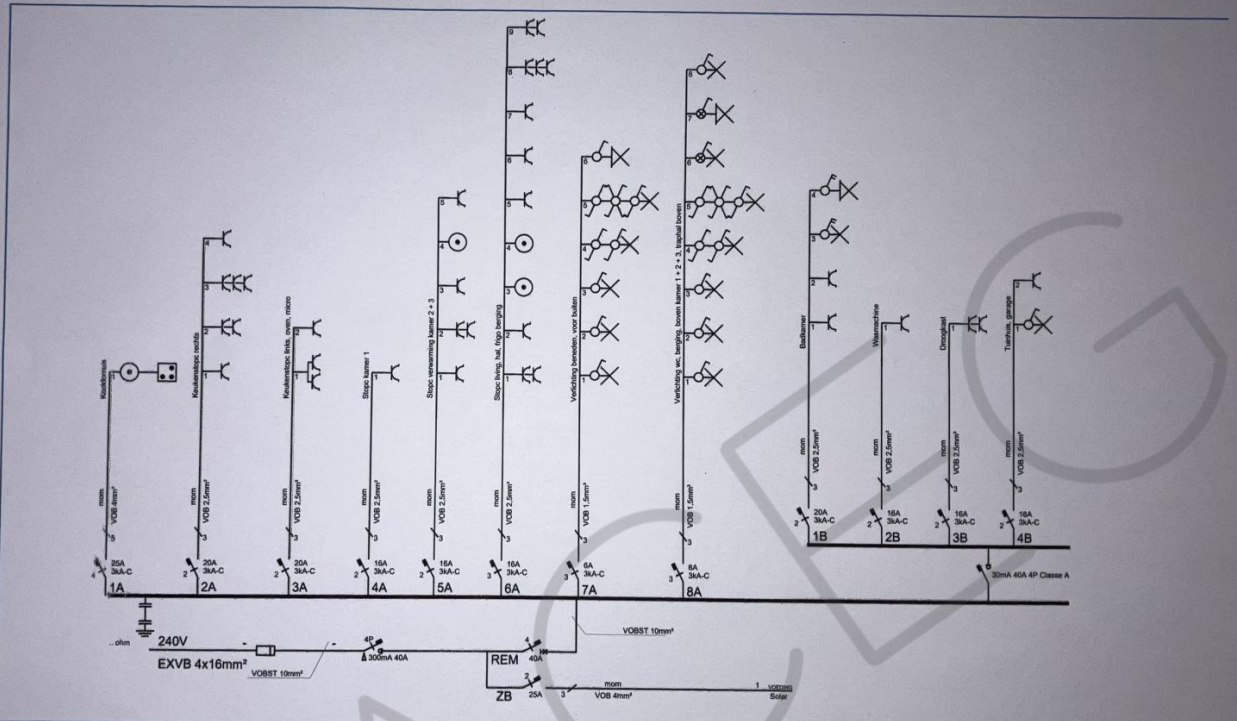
Kookfornuis
1
mom
VOB 4mm²
5
25A
3kA-C
4
1A

Keukenstopc rechts
4
3
2
1
mom
VOB 2.5mm²
3
20A
3kA-C
2
2A

Keukenstopc links, oven, micro
2
1
mom
VOB 2.5mm²
3
20A
3kA-C
2
3A

Stopc kamer 1
1
mom
VOB 2.5mm²
3
16A
3kA-C
2
4A

Stopc verwarming kamer 2 + 3
5
4
3
2
1
mom
VOB 2.5mm²
3
16A
3kA-C
2
5A

Stopc living, hal, frigo berging
9
8
7
6
5
4
3
2
1
mom
VOB 2.5mm²
3
16A
3kA-C
3
6A

Verlichting beneden, voor buiten
6
5
4
3
2
1
mom
VOB 1.5mm²
3
6A
3kA-C
3
7A

Verlichting wc, berging, boven kamer 1 + 2 + 3, traphal boven
8
7
6
5
4
3
2
1
mom
VOB 1.5mm²
3
6A
3kA-C
3
8A

Badkamer
4
3
2
1
mom
VOB 2.5mm²
3
20A
3kA-C
2
1B

Wasmachine
1
mom
VOB 2.5mm²
3
16A
3kA-C
2
2B

Droogkast
1
mom
VOB 2.5mm²
3
16A
3kA-C
2
3B

Tuinhuis, garage
2
1
mom
VOB 2.5mm²
3
16A
3kA-C
2
4B

30mA 40A 4P Classe A

...ohm
240V
EXVB 4x16mm²
VOBST 10mm²
4P
300mA 40A
REM
4
40A
VOBST 10mm²
ZB
2
25A
3
mom
VOB 4mm²
1
VOEDING
Solar